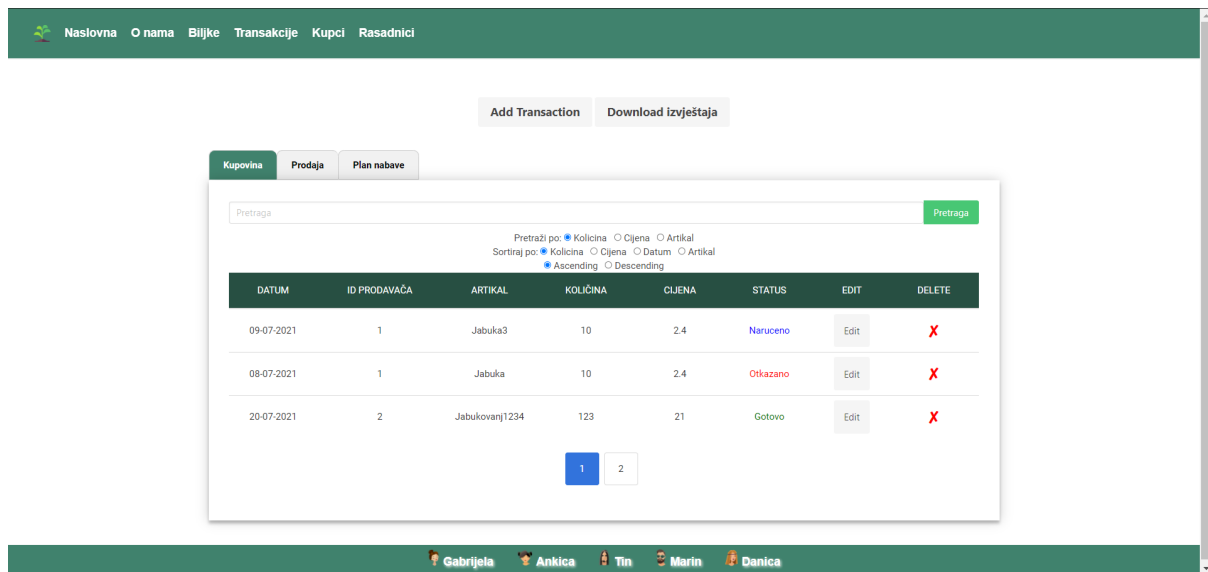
Naslovna O nama Biljke Transakcije Kupci Rasadnici

Add Transaction Download izvještaja

Kupovina Prodaja Plan nabave

Pretraga Pretraga

Pretraži po: Kolicina Cijena Artikal
Sortiraj po: Kolicina Cijena Datum Artikal
Ascending Descending

| DATUM | ID PRODAVAČA | ARTIKAL | KOLIČINA | CIJENA | STATUS | EDIT | DELETE |
|---|---|---|---|---|---|---|---|
| 09-07-2021 | 1 | Jabuka3 | 10 | 2.4 | Naruceno | Edit | ✗ |
| 08-07-2021 | 1 | Jabuka | 10 | 2.4 | Otkazano | Edit | ✗ |
| 20-07-2021 | 2 | Jabukovanj1234 | 123 | 21 | Gotovo | Edit | ✗ |

1 2

Gabrijela Ankica Tin Marin Danica